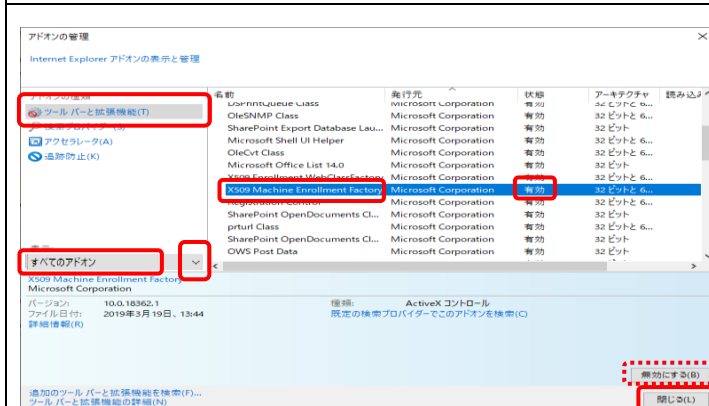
アドオンの管理

Internet Explorer アドオンの表示と管理

アドオンの種類
ツール バーと拡張機能(T)
検索プロバイダー(S)
アクセラレータ(A)
追跡防止(K)

| 名前 | 発行元 | 状態 | アーキテクチャ | 読み込み |
|---|---|---|---|---|
| DSPrintQueue Class | Microsoft Corporation | 有効 | 32 ビットと 6... | |
| OleSNMP Class | Microsoft Corporation | 有効 | 32 ビットと 6... | |
| SharePoint Export Database Lau... | Microsoft Corporation | 有効 | 32 ビットと 6... | |
| Microsoft Shell UI Helper | Microsoft Corporation | 有効 | 32 ビットと 6... | |
| OleCvt Class | Microsoft Corporation | 有効 | 32 ビットと 6... | |
| Microsoft Office List 14.0 | Microsoft Corporation | 有効 | 32 ビット | |
| X509 Enrollment WebClassFactory | Microsoft Corporation | 有効 | 32 ビットと 6... | |
| X509 Machine Enrollment Factory | Microsoft Corporation | 有効 | 32 ビットと 6... | |
| Registration Control | Microsoft Corporation | 有効 | 32 ビットと 6... | |
| SharePoint OpenDocuments Cl... | Microsoft Corporation | 有効 | 32 ビットと 6... | |
| prturl Class | Microsoft Corporation | 有効 | 32 ビットと 6... | |
| SharePoint OpenDocuments Cl... | Microsoft Corporation | 有効 | 32 ビット | |
| OWS Post Data | Microsoft Corporation | 有効 | 32 ビット | |

表示:
すべてのアドオン

X509 Machine Enrollment Factory
Microsoft Corporation

バージョン: 10.0.18362.1
ファイル日付: 2019年3月19日、13:44
詳細情報(R)

種類: ActiveX コントロール
既定の検索プロバイダーでこのアドオンを検索(C)

無効にする(B)

追加のツール バーと拡張機能を検索(F)...
ツール バーと拡張機能の詳細(N)

閉じる(L)